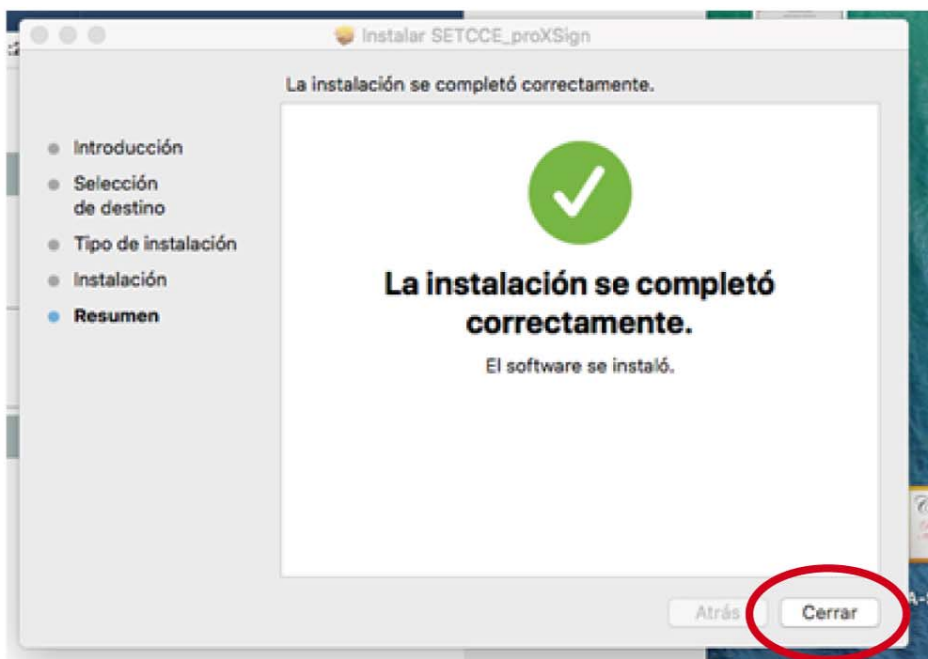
Instalar SETCCE_proXSign

La instalación se completó correctamente.

Introducción
Selección de destino
Tipo de instalación
Instalación
Resumen

La instalación se completó correctamente.

El software se instaló.

Atrás
Cerrar